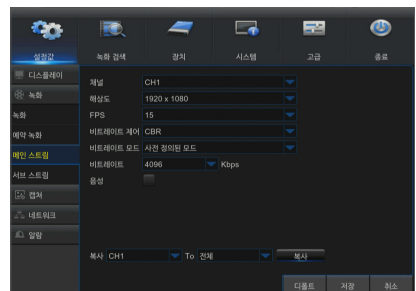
설정값 녹화 검색 장치 시스템 고급 종료

디스플레이
녹화
녹화
예약 녹화
메인 스트림
서브 스트림
캡쳐
네트워크
알람

| | |
|---|---|
| 채널 | CH1 |
| 해상도 | 1920 x 1080 |
| FPS | 15 |
| 비트레이트 제어 | CBR |
| 비트레이트 모드 | 사전 정의된 모드 |
| 비트레이트 | 4096 Kbps |
| 음성 | |

복사 CH1 To 전체 복사

디폴트 저장 취소